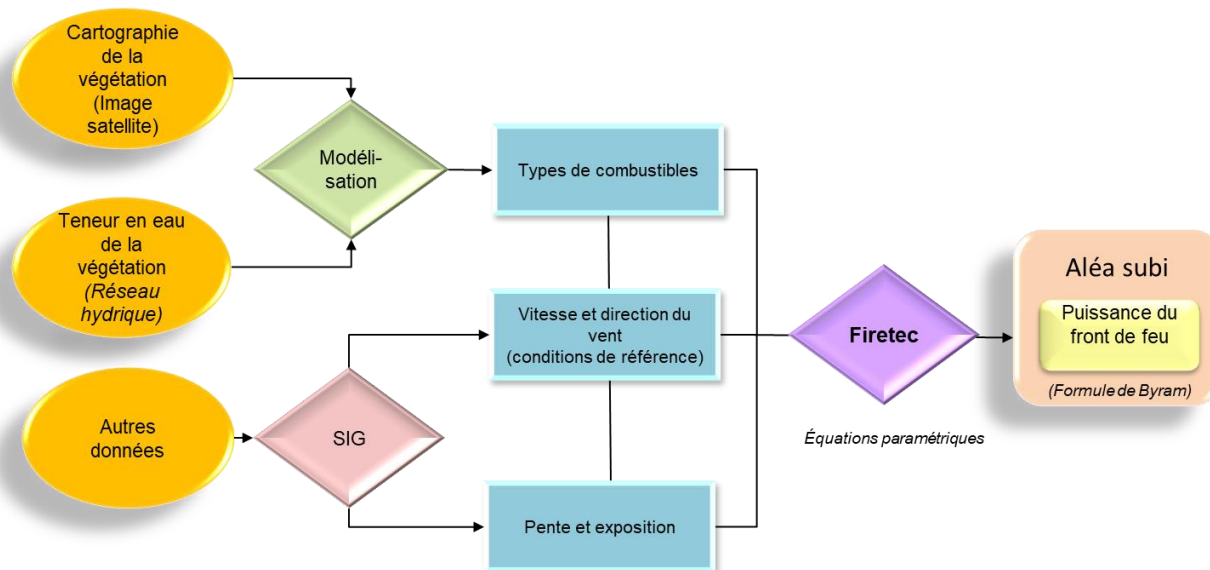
Cartographie de la végétation (Image satellite)

Teneur en eau de la végétation *(Réseau hydrique)*

Autres données

Modélisation

SIG

Types de combustibles

Vitesse et direction du vent (conditions de référence)

Pente et exposition

Firetec

Équations paramétriques

Aléa subi

Puissance du front de feu

*(Formule de Byram)*